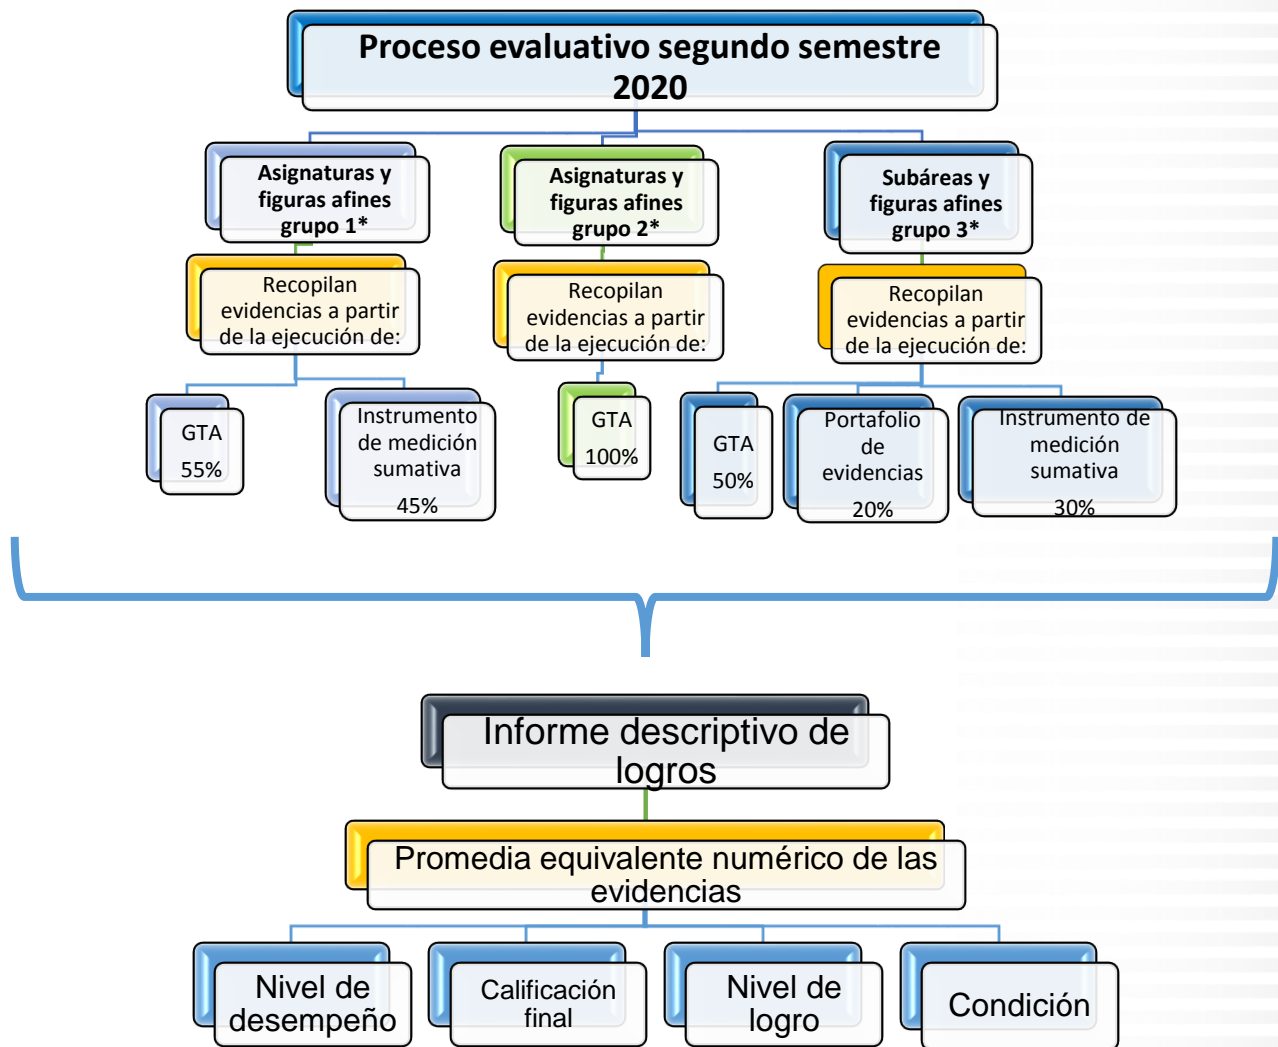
Proceso evaluativo segundo semestre 2020

Asignaturas y figuras afines grupo 1*

Recopilan evidencias a partir de la ejecución de:

GTA 55%

Instrumento de medición sumativa 45%

Asignaturas y figuras afines grupo 2*

Recopilan evidencias a partir de la ejecución de:

GTA 100%

Subáreas y figuras afines grupo 3*

Recopilan evidencias a partir de la ejecución de:

GTA 50%

Portafolio de evidencias 20%

Instrumento de medición sumativa 30%

Informe descriptivo de logros

Promedia equivalente numérico de las evidencias

Nivel de desempeño

Calificación final

Nivel de logro

Condición